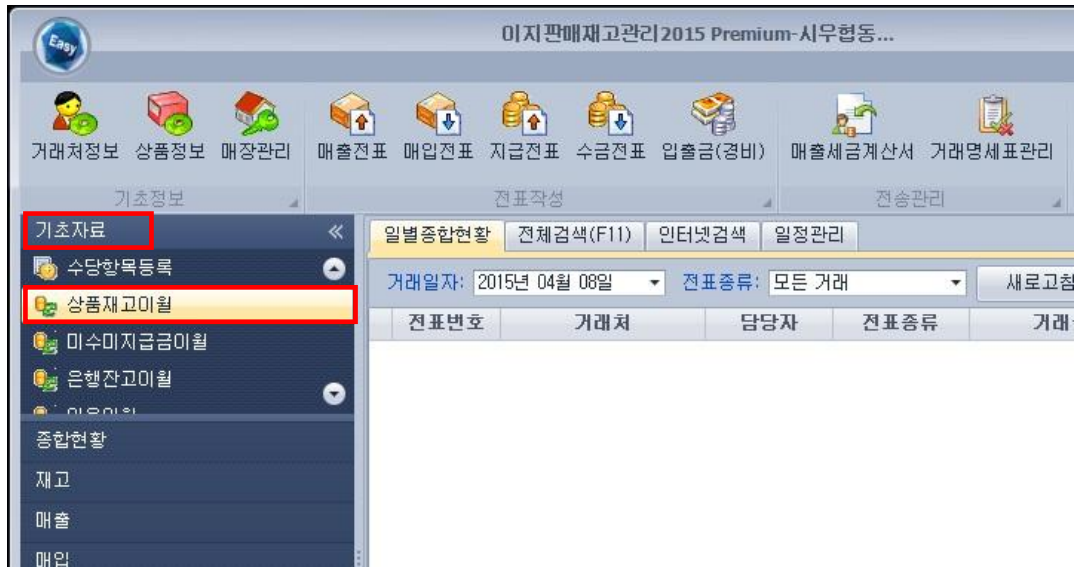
Easy

이지판매재고관리2015 Premium-시우협동...

거래처정보 상품정보 매장관리
기초정보

매출전표 매입전표 지급전표 수금전표 입출금(경비)
전표작성

매출세금계산서 거래명세표관리
전송관리

기초자료 «

수당항목등록
상품재고이월
미수미지급금이월
은행잔고이월
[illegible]

종합현황
재고
매출
매입

일별종합현황 | 전체검색(F11) | 인터넷검색 | 일정관리

거래일자: 2015년 04월 08일 전표종류: 모든 거래 새로고침

| 전표번호 | 거래처 | 담당자 | 전표종류 | 거래 |
|---|---|---|---|---|